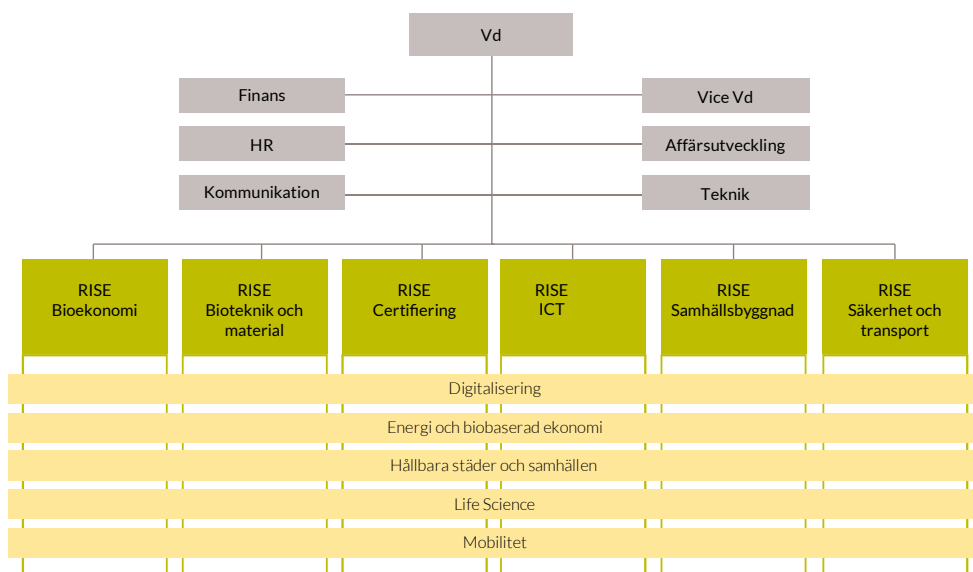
Vd

Finans

Vice Vd

HR

Affärsutveckling

Kommunikation

Teknik

RISE Bioekonomi

RISE Bioteknik och material

RISE Certifiering

RISE ICT

RISE Samhällsbyggnad

RISE Säkerhet och transport

Digitalisering

Energi och biobaserad ekonomi

Hållbara städer och samhällen

Life Science

Mobilitet